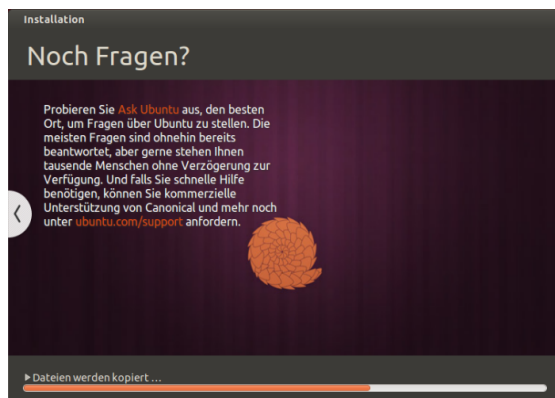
Installation

Noch Fragen?

Probieren Sie Ask Ubuntu aus, den besten Ort, um Fragen über Ubuntu zu stellen. Die meisten Fragen sind ohnehin bereits beantwortet, aber gerne stehen Ihnen tausende Menschen ohne Verzögerung zur Verfügung. Und falls Sie schnelle Hilfe benötigen, können Sie kommerzielle Unterstützung von Canonical und mehr noch unter ubuntu.com/support anfordern.

▸ Dateien werden kopiert …